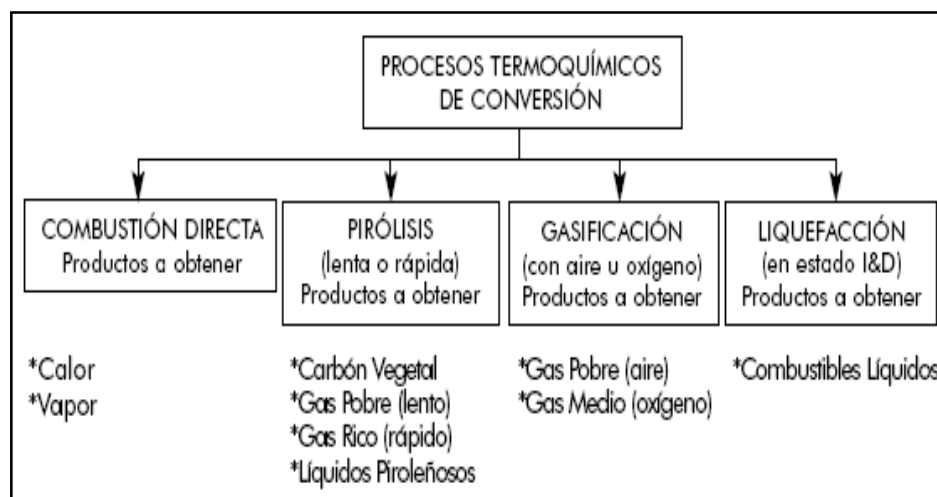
PROCESOS TERMOQUÍMICOS DE CONVERSIÓN

COMBUSTIÓN DIRECTA
Productos a obtener

*Calor
*Vapor

PIRÓLISIS
(lenta o rápida)
Productos a obtener

*Carbón Vegetal
*Gas Pobre (lento)
*Gas Rico (rápido)
*Líquidos Piroleñosos

GASIFICACIÓN
(con aire u oxígeno)
Productos a obtener

*Gas Pobre (aire)
*Gas Medio (oxígeno)

LIQUEFACCIÓN
(en estado I&D)
Productos a obtener

*Combustibles Líquidos